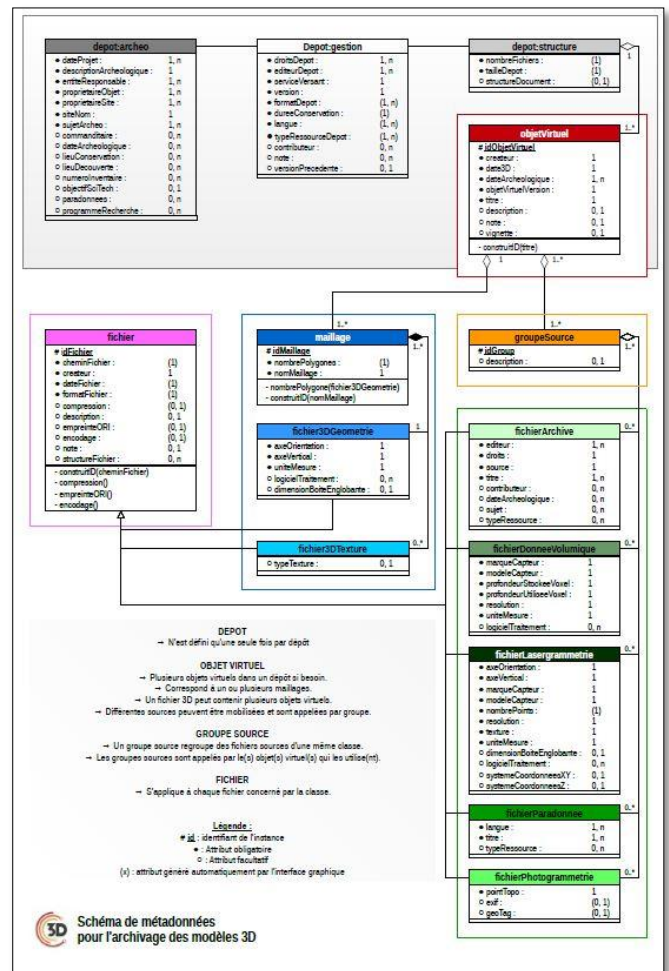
depot:archeo

| | |
|---|---|
| • dateProjet : | 1, n |
| • descriptionArcheologique : | 1 |
| • entiteResponsable : | 1, n |
| • proprietaireObjet : | 1, n |
| • proprietaireSite : | 1, n |
| • siteNom : | 1 |
| • sujetArcheo : | 1, n |
| ○ commanditaire : | 0, n |
| ○ dateArcheologique : | 0, n |
| ○ lieuConservation : | 0, n |
| ○ lieuDecouverte : | 0, n |
| ○ numeroInventaire : | 0, n |
| ○ objectifSciTech : | 0, 1 |
| ○ paradonnees : | 0, n |
| ○ programmeRecherche : | 0, n |

Depot:gestion

| | |
|---|---|
| • droitsDepot : | 1, n |
| • editeurDepot : | 1, n |
| • serviceVersant : | 1 |
| • version : | 1 |
| • formatDepot : | (1, n) |
| • dureeConservation : | (1) |
| • langue : | (1, n) |
| • typeRessourceDepot : | (1, n) |
| ○ contributeur : | 0, n |
| ○ note : | 0, n |
| ○ versionPrecedente : | 0, 1 |

depot:structure

| | |
|---|---|
| • nombreFichiers : | (1) |
| • tailleDepot : | (1) |
| ○ structureDocument : | (0, 1) |

1

1..*

objetVirtuel

| | |
|---|---|
| # idObjetVirtuel | |
| • createur : | 1 |
| • date3D : | 1 |
| • dateArcheologique : | 1, n |
| • objetVirtuelVersion : | 1 |
| • titre : | 1 |
| ○ description : | 0, 1 |
| ○ note : | 0, 1 |
| ○ vignette : | 0, 1 |

- construitID(titre)

1..*

1..*

fichier

| | |
|---|---|
| # idFichier | |
| • cheminFichier : | (1) |
| • createur : | 1 |
| • dateFichier : | (1) |
| • formatFichier : | (1) |
| ○ compression : | (0, 1) |
| ○ description : | 0, 1 |
| ○ empreinteORI : | (0, 1) |
| ○ encodage : | (0, 1) |
| ○ note : | 0, 1 |
| ○ structureFichier : | 0, 1 |

- construitID(cheminFichier)
- compression()
- empreinteORI()
- encodage()

maillage

| | |
|---|---|
| # idMaillage | |
| • nombrePolygones : | (1) |
| • nomMaillage : | 1 |

- nombrePolygone(fichier3DGeometrie)
- construitID(nomMaillage)

1..*

1

fichier3DGeometrie

| | |
|---|---|
| • axeOrientation : | 1 |
| • axeVertical : | 1 |
| • uniteMesure : | 1 |
| ○ logicielTraitement : | 0, n |
| ○ dimensionBoiteEnglobante : | 0, 1 |

fichier3DTexture

| | |
|---|---|
| ○ typeTexture : | 0, 1 |

0..*

groupeSource

| | |
|---|---|
| # idGroup | |
| ○ description : | 0, 1 |

1..*

0..*

fichierArchive

| | |
|---|---|
| • editeur : | 1, n |
| • droits : | 1 |
| • source : | 1 |
| • titre : | 1, n |
| ○ contributeur : | 0, n |
| ○ dateArcheologique : | 0, n |
| ○ sujet : | 0, n |
| ○ typeRessource : | 0, n |

fichierDonneeVolumique

| | |
|---|---|
| • marqueCapteur : | 1 |
| • modeleCapteur : | 1 |
| • profondeurStockeeVoxel : | 1 |
| • profondeurUtiliseeVoxel : | 1 |
| • resolution : | 1 |
| • uniteMesure : | 1 |
| ○ logicielTraitement : | 0, n |

0..*

fichierLasergrammetrie

| | |
|---|---|
| • axeOrientation : | 1 |
| • axeVertical : | 1 |
| • marqueCapteur : | 1 |
| • modeleCapteur : | 1 |
| • nombrePoints : | (1) |
| • resolution : | 1 |
| • texture : | 1 |
| • uniteMesure : | 1 |
| ○ dimensionBoiteEnglobante : | 0, 1 |
| ○ logicielTraitement : | 0, n |
| ○ systemeCoordonneesXY : | 0, 1 |
| ○ systemeCoordonneesZ : | 0, 1 |

0..*

fichierParadonnee

| | |
|---|---|
| • langue : | 1, n |
| • titre : | 1, n |
| ○ typeRessource : | 0, n |

0..*

fichierPhotogrammetrie

| | |
|---|---|
| • pointTopo : | 1 |
| ○ exif : | (0, 1) |
| ○ geoTag : | (0, 1) |

DEPOT
→ N'est défini qu'une seule fois par dépôt

OBJET VIRTUEL
→ Plusieurs objets virtuels dans un dépôt si besoin.
→ Correspond à un ou plusieurs maillages.
→ Un fichier 3D peut contenir plusieurs objets virtuels.
→ Différentes sources peuvent être mobilisées et sont appelées par groupe.

GROUPE SOURCE
→ Un groupe source regroupe des fichiers sources d'une même classe.
→ Les groupes sources sont appelés par le(s) objet(s) virtuel(s) qui les utilise(nt).

FICHIER
→ S'applique à chaque fichier concerné par la classe.

Légende :
# id : identifiant de l'instance
• : Attribut obligatoire
○ : Attribut facultatif
(x) : attribut généré automatiquement par l'interface graphique

3D Schéma de métadonnées pour l'archivage des modèles 3D